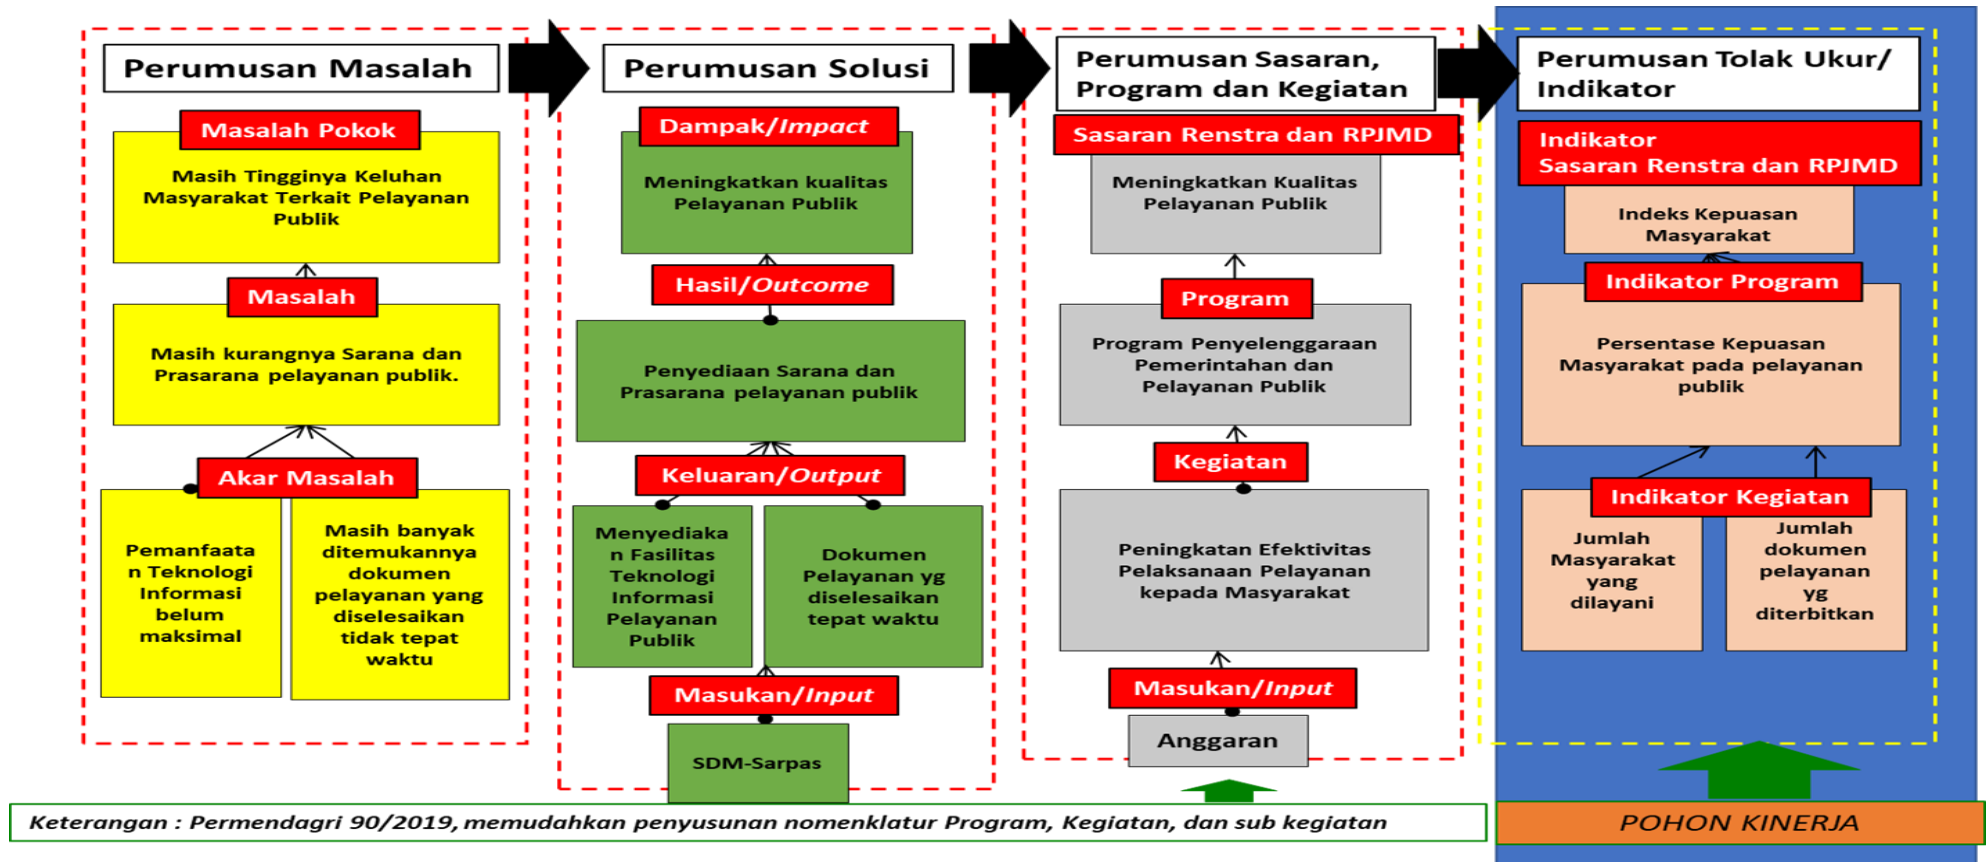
Perumusan Masalah

Masalah Pokok

Masih Tingginya Keluhan Masyarakat Terkait Pelayanan Publik

Masalah

Masih kurangnya Sarana dan Prasarana pelayanan publik.

Akar Masalah

Pemanfaatan Teknologi Informasi belum maksimal

Masih banyak ditemukannya dokumen pelayanan yang diselesaikan tidak tepat waktu

Perumusan Solusi

Dampak/*Impact*

Meningkatkan kualitas Pelayanan Publik

Hasil/*Outcome*

Penyediaan Sarana dan Prasarana pelayanan publik

Keluaran/*Output*

Menyediakan Fasilitas Teknologi Informasi Pelayanan Publik

Dokumen Pelayanan yg diselesaikan tepat waktu

Masukan/*Input*

SDM-Sarpas

Perumusan Sasaran, Program dan Kegiatan

Sasaran Renstra dan RPJMD

Meningkatkan Kualitas Pelayanan Publik

Program

Program Penyelenggaraan Pemerintahan dan Pelayanan Publik

Kegiatan

Peningkatan Efektivitas Pelaksanaan Pelayanan kepada Masyarakat

Masukan/*Input*

Anggaran

Perumusan Tolak Ukur/ Indikator

Indikator Sasaran Renstra dan RPJMD

Indeks Kepuasan Masyarakat

Indikator Program

Persentase Kepuasan Masyarakat pada pelayanan publik

Indikator Kegiatan

Jumlah Masyarakat yang dilayani

Jumlah dokumen pelayanan yg diterbitkan

*Keterangan : Permendagri 90/2019, memudahkan penyusunan nomenklatur Program, Kegiatan, dan sub kegiatan*

*POHON KINERJA*